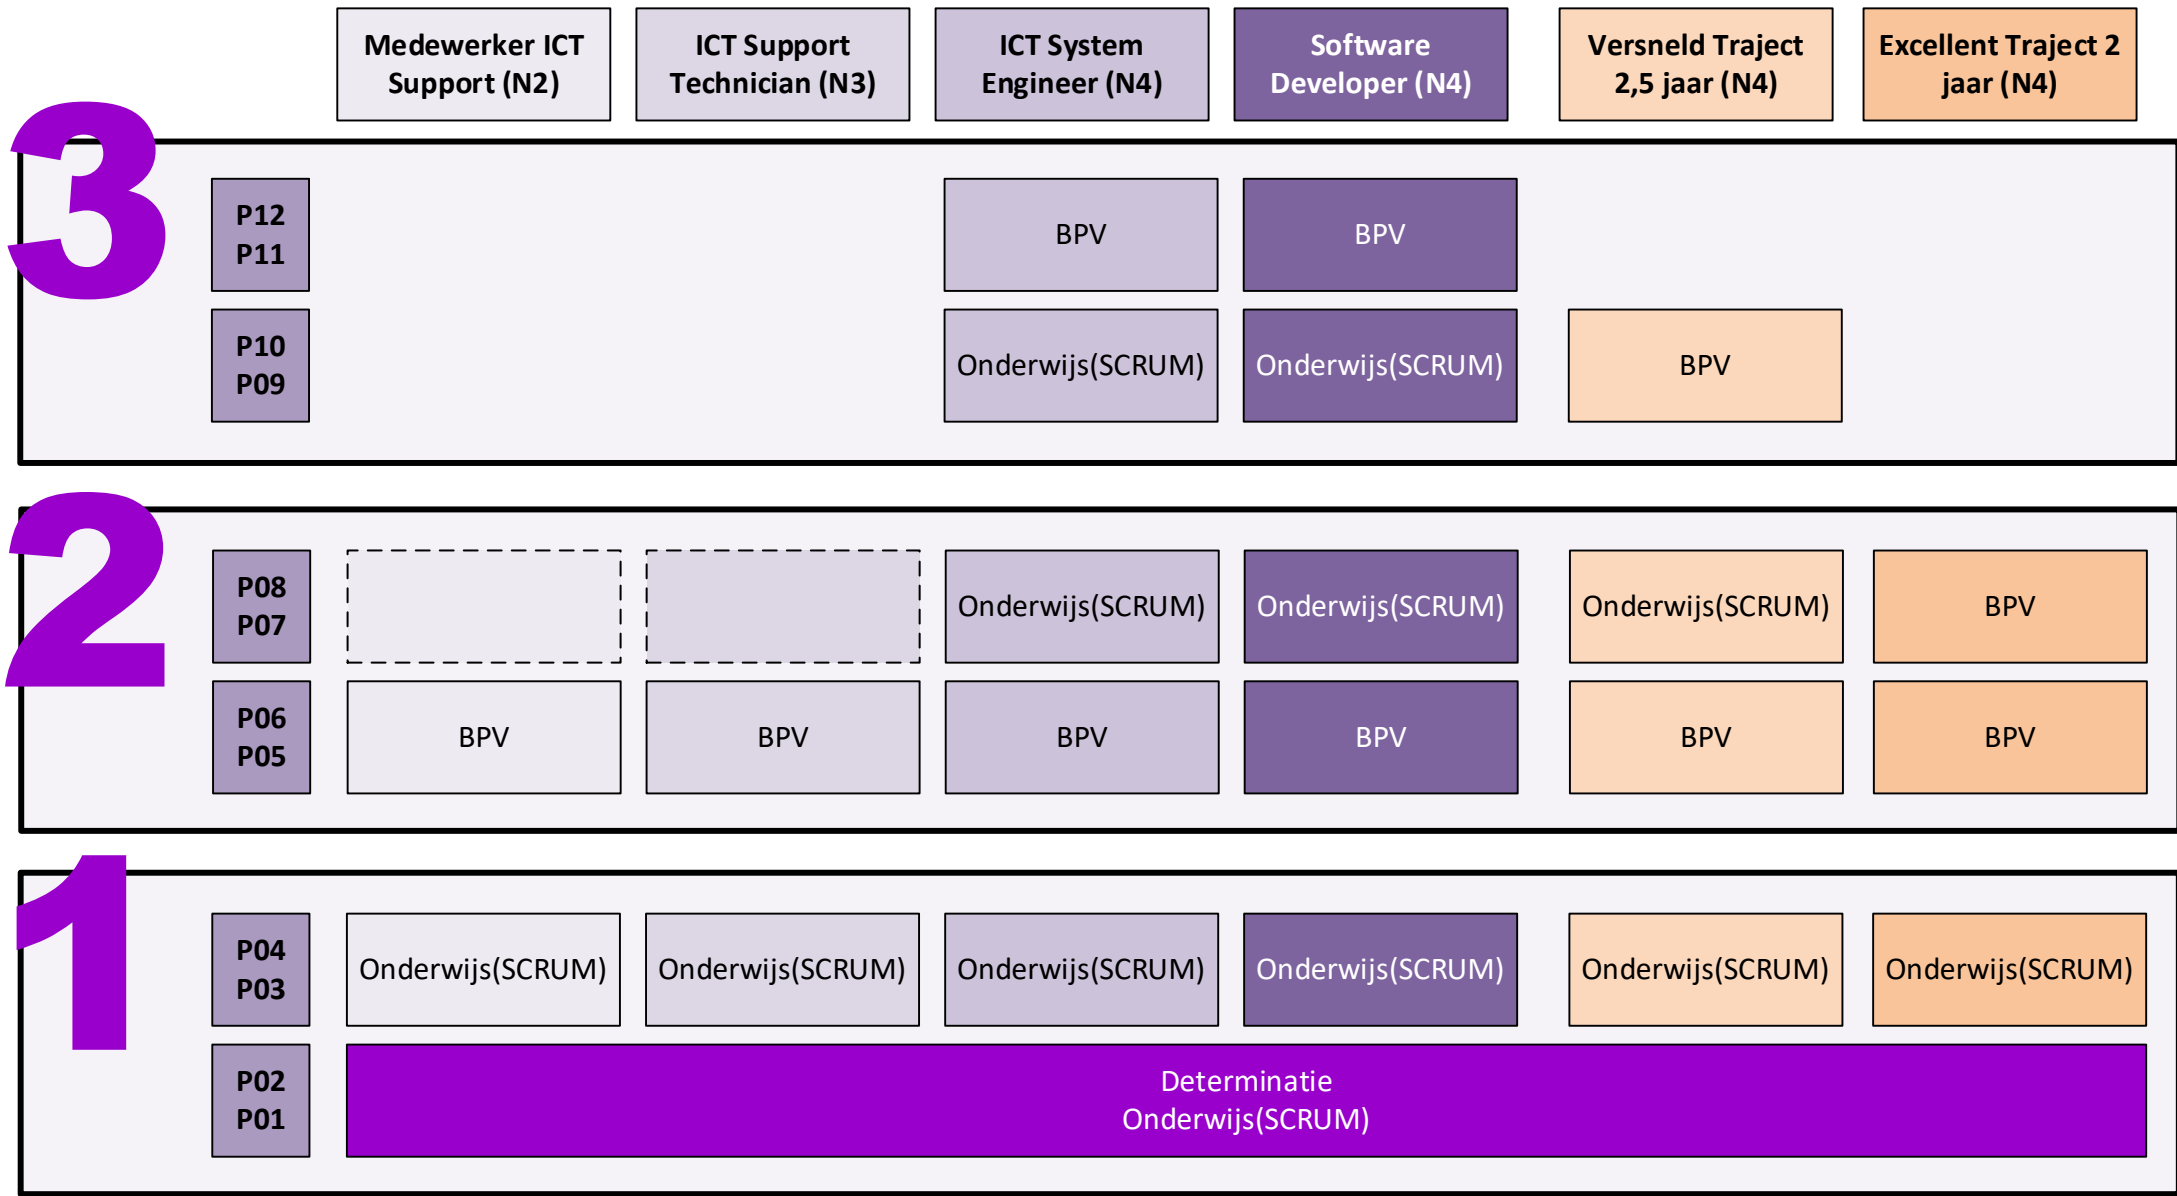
| | Medewerker ICT Support (N2) | ICT Support Technician (N3) | ICT System Engineer (N4) | Software Developer (N4) | Versneld Traject 2,5 jaar (N4) | Excellent Traject 2 jaar (N4) |
|---|---|---|---|---|---|---|
| 3 | | | | | | |
| P12 P11 | | | BPV | BPV | | |
| P10 P09 | | | Onderwijs(SCRUM) | Onderwijs(SCRUM) | BPV | |
| 2 | | | | | | |
| P08 P07 | | | Onderwijs(SCRUM) | Onderwijs(SCRUM) | Onderwijs(SCRUM) | BPV |
| P06 P05 | BPV | BPV | BPV | BPV | BPV | BPV |
| 1 | | | | | | |
| P04 P03 | Onderwijs(SCRUM) | Onderwijs(SCRUM) | Onderwijs(SCRUM) | Onderwijs(SCRUM) | Onderwijs(SCRUM) | Onderwijs(SCRUM) |
| P02 P01 | Determinatie Onderwijs(SCRUM) | | | | | |